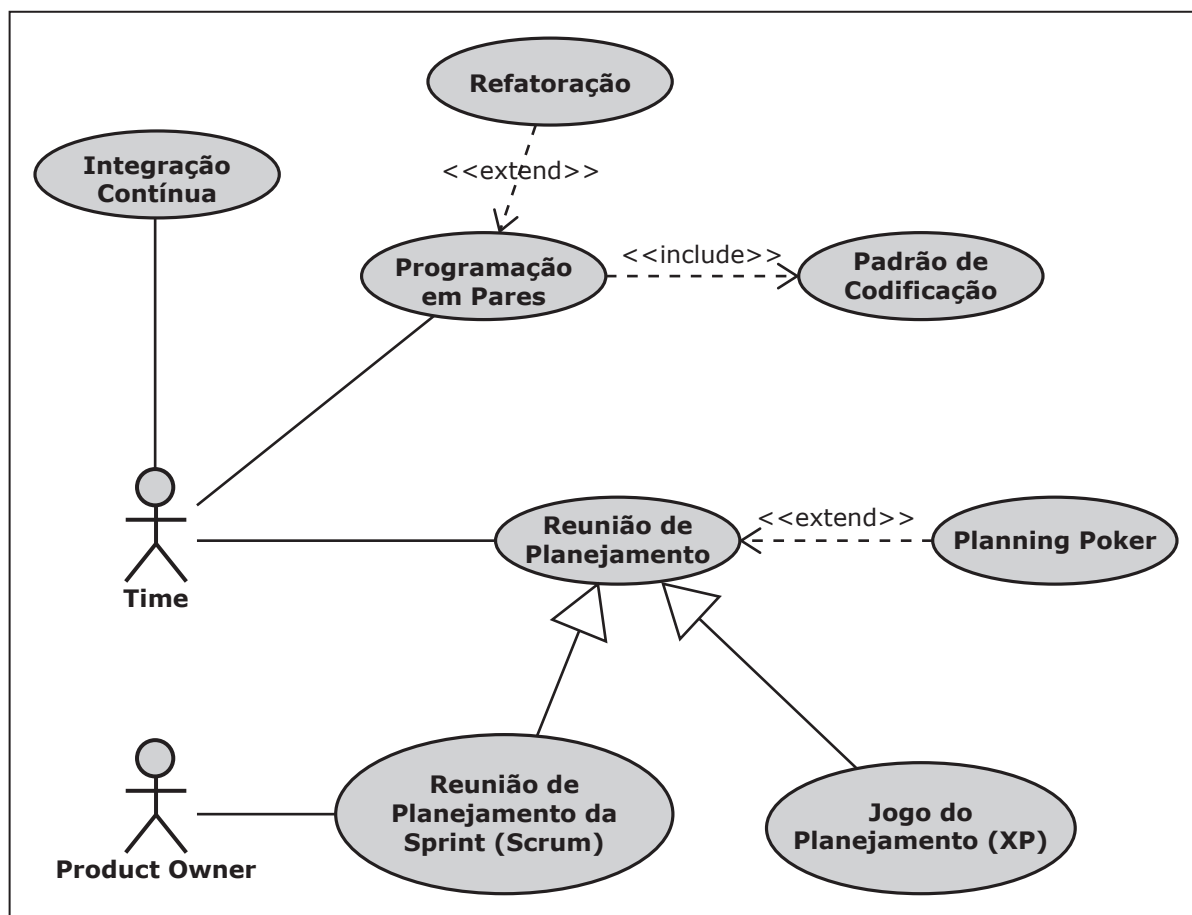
Refatoração

Integração Contínua

<<extend>>

Programação em Pares

<<include>>

Padrão de Codificação

Time

Reunião de Planejamento

<<extend>>

Planning Poker

Product Owner

Reunião de Planejamento da Sprint (Scrum)

Jogo do Planejamento (XP)